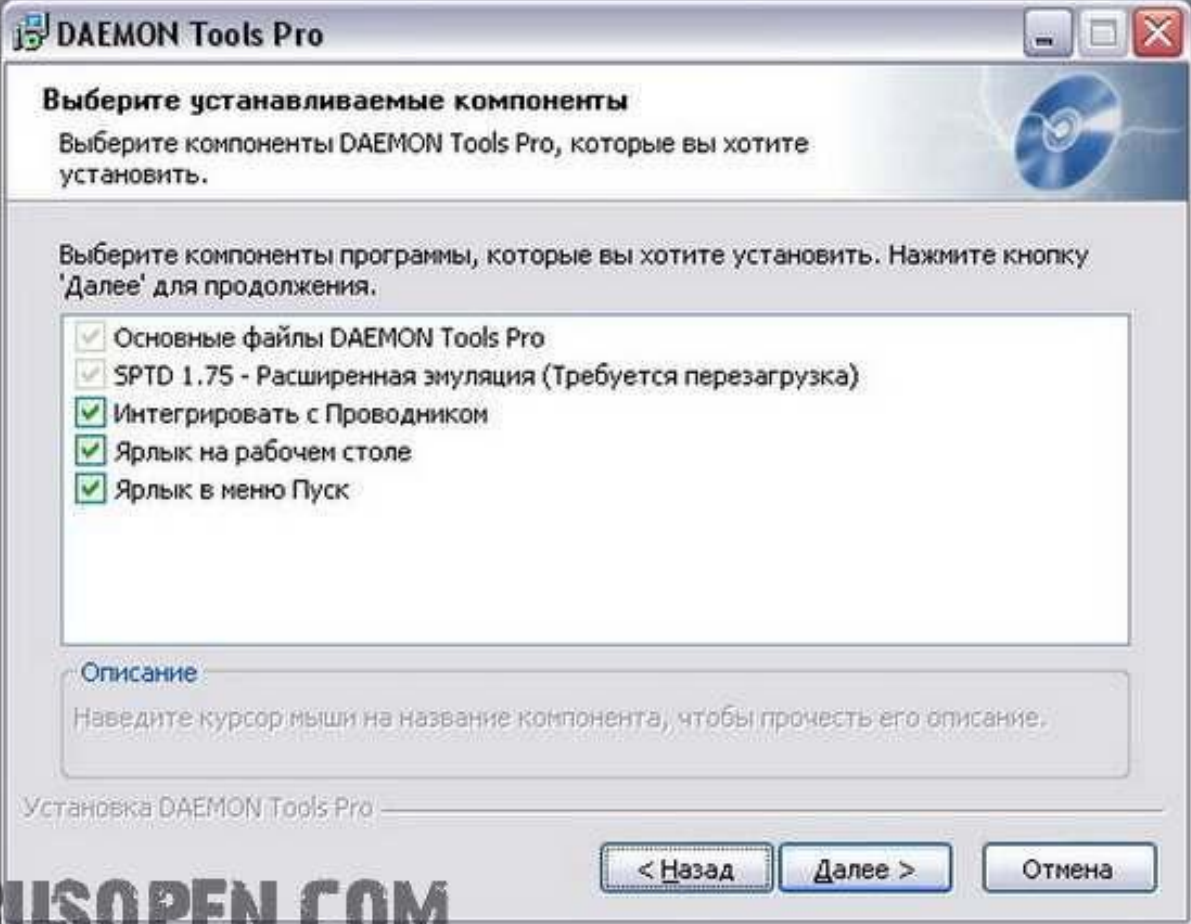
DAEMON Tools Pro

Выберите устанавливаемые компоненты

Выберите компоненты DAEMON Tools Pro, которые вы хотите установить.

Выберите компоненты программы, которые вы хотите установить. Нажмите кнопку 'Далее' для продолжения.

Основные файлы DAEMON Tools Pro
SPTD 1.75 - Расширенная эмуляция (Требуется перезагрузка)
Интегрировать с Проводником
Ярлык на рабочем столе
Ярлык в меню Пуск

Описание
Наведите курсор мыши на название компонента, чтобы прочесть его описание.

Установка DAEMON Tools Pro

< Назад
Далее >
Отмена

USOPEN.COM